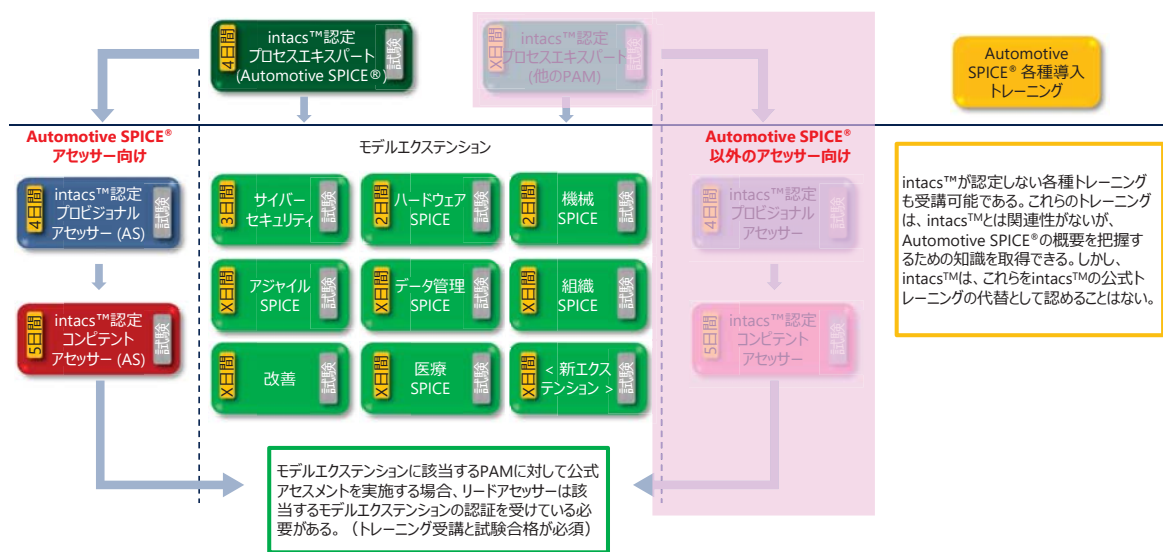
4日間
intacs™認定
プロセスエキスパート
(Automotive SPICE®)
試験

X日間
intacs™認定
プロセスエキスパート
(他のPAM)
試験

Automotive SPICE® 各種導入トレーニング

Automotive SPICE®
アセッサー向け

モデルエクステンション

Automotive SPICE®
以外のアセッサー向け

4日間
intacs™認定
プロビジョナル
アセッサー (AS)
試験

5日間
intacs™認定
コンピテント
アセッサー (AS)
試験

3日間
サイバー
セキュリティ
試験

2日間
ハードウェア
SPICE
試験

2日間
機械
SPICE
試験

X日間
アジャイル
SPICE
試験

X日間
データ管理
SPICE
試験

X日間
組織
SPICE
試験

X日間
改善
試験

X日間
医療
SPICE
試験

X日間
< 新エクス
テンション >
試験

4日間
intacs™認定
プロビジョナル
アセッサー
試験

5日間
intacs™認定
コンピテント
アセッサー
試験

intacs™が認定しない各種トレーニングも受講可能である。これらのトレーニングは、intacs™とは関連性がないが、Automotive SPICE®の概要を把握するための知識を取得できる。しかし、intacs™は、これらをintacs™の公式トレーニングの代替として認めることはない。

モデルエクステンションに該当するPAMに対して公式アセスメントを実施する場合、リードアセッサーは該当するモデルエクステンションの認証を受けている必要がある。（トレーニング受講と試験合格が必須）